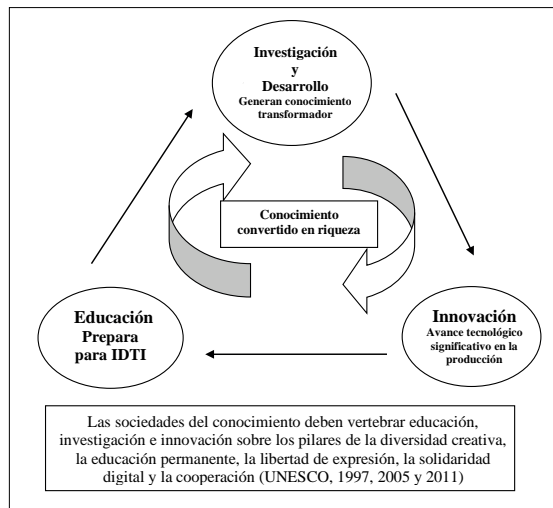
Investigación
y
Desarrollo
Generan conocimiento transformador

Conocimiento convertido en riqueza

Educación
Prepara
para IDTI

Innovación
Avance tecnológico significativo en la producción

Las sociedades del conocimiento deben vertebrar educación, investigación e innovación sobre los pilares de la diversidad creativa, la educación permanente, la libertad de expresión, la solidaridad digital y la cooperación (UNESCO, 1997, 2005 y 2011)